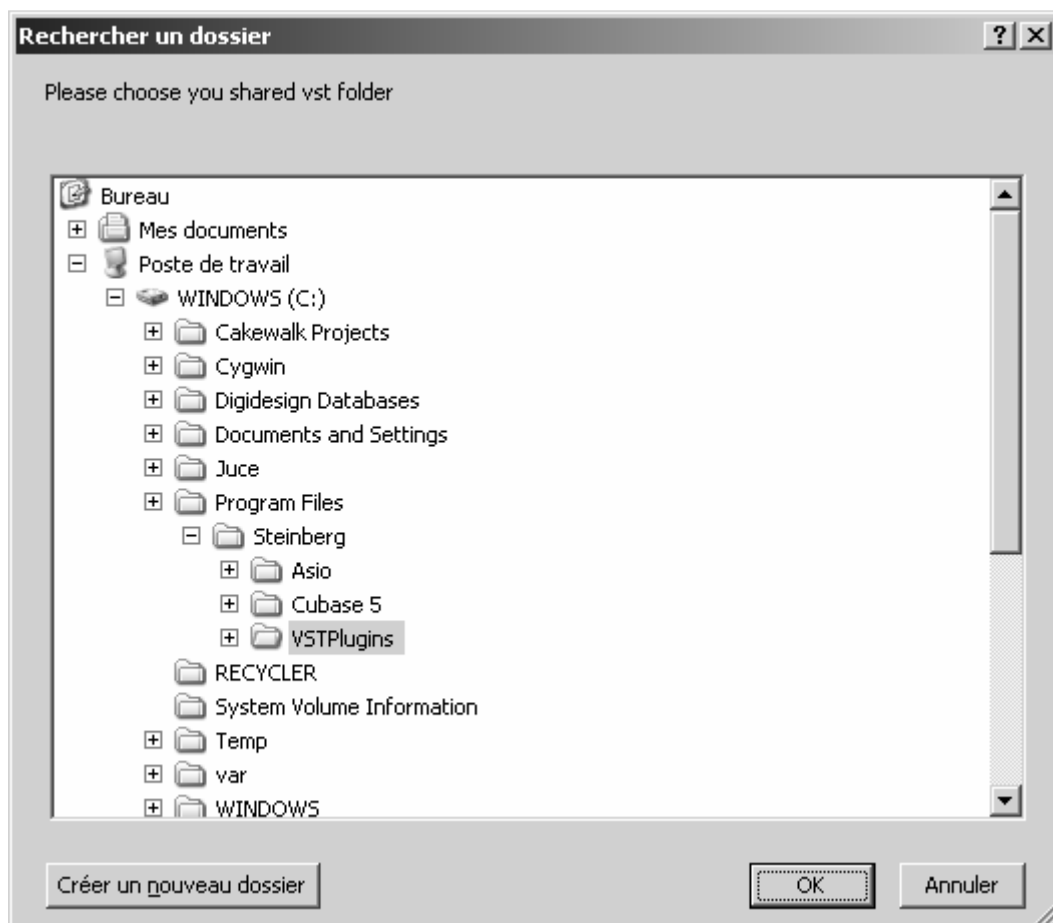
Rechercher un dossier ? X

Please choose you shared vst folder

Bureau
Mes documents
Poste de travail
WINDOWS (C:)
Cakewalk Projects
Cygwin
Digidesign Databases
Documents and Settings
Juce
Program Files
Steinberg
Asio
Cubase 5
VSTPlugins
RECYCLER
System Volume Information
Temp
var
WINDOWS

Créer un nouveau dossier
OK
Annuler